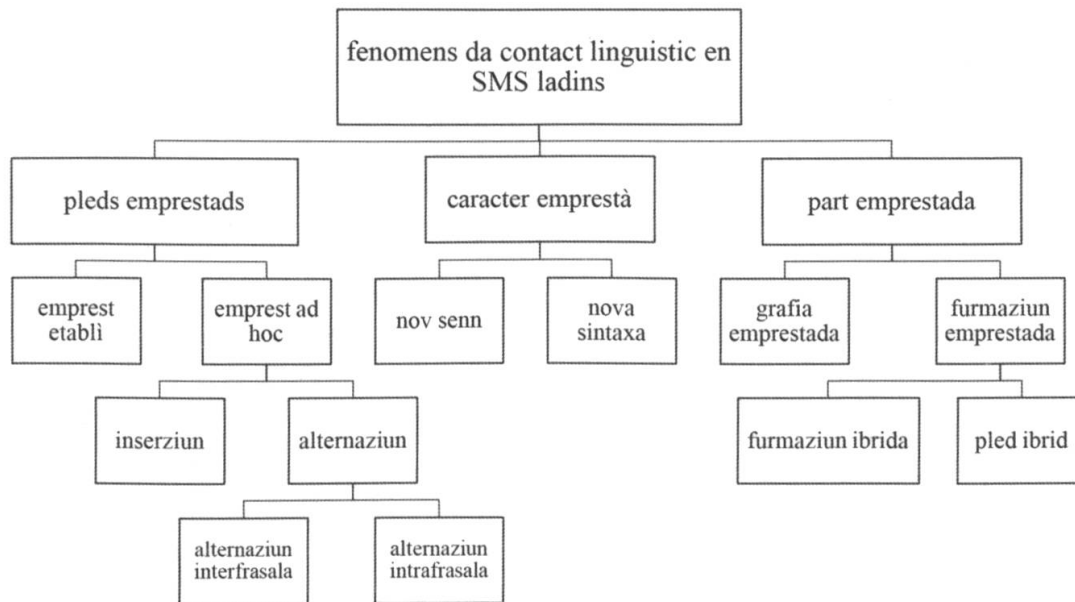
fenomens da contact linguistic en SMS ladins

pleds emprestads

caracter emprestà

part emprestada

emprest etablì

emprest ad hoc

nov senn

nova sintaxa

grafia emprestada

furmaziun emprestada

inserziun

alternaziun

furmaziun ibrida

pled ibrid

alternaziun interfrasala

alternaziun intrafrasala